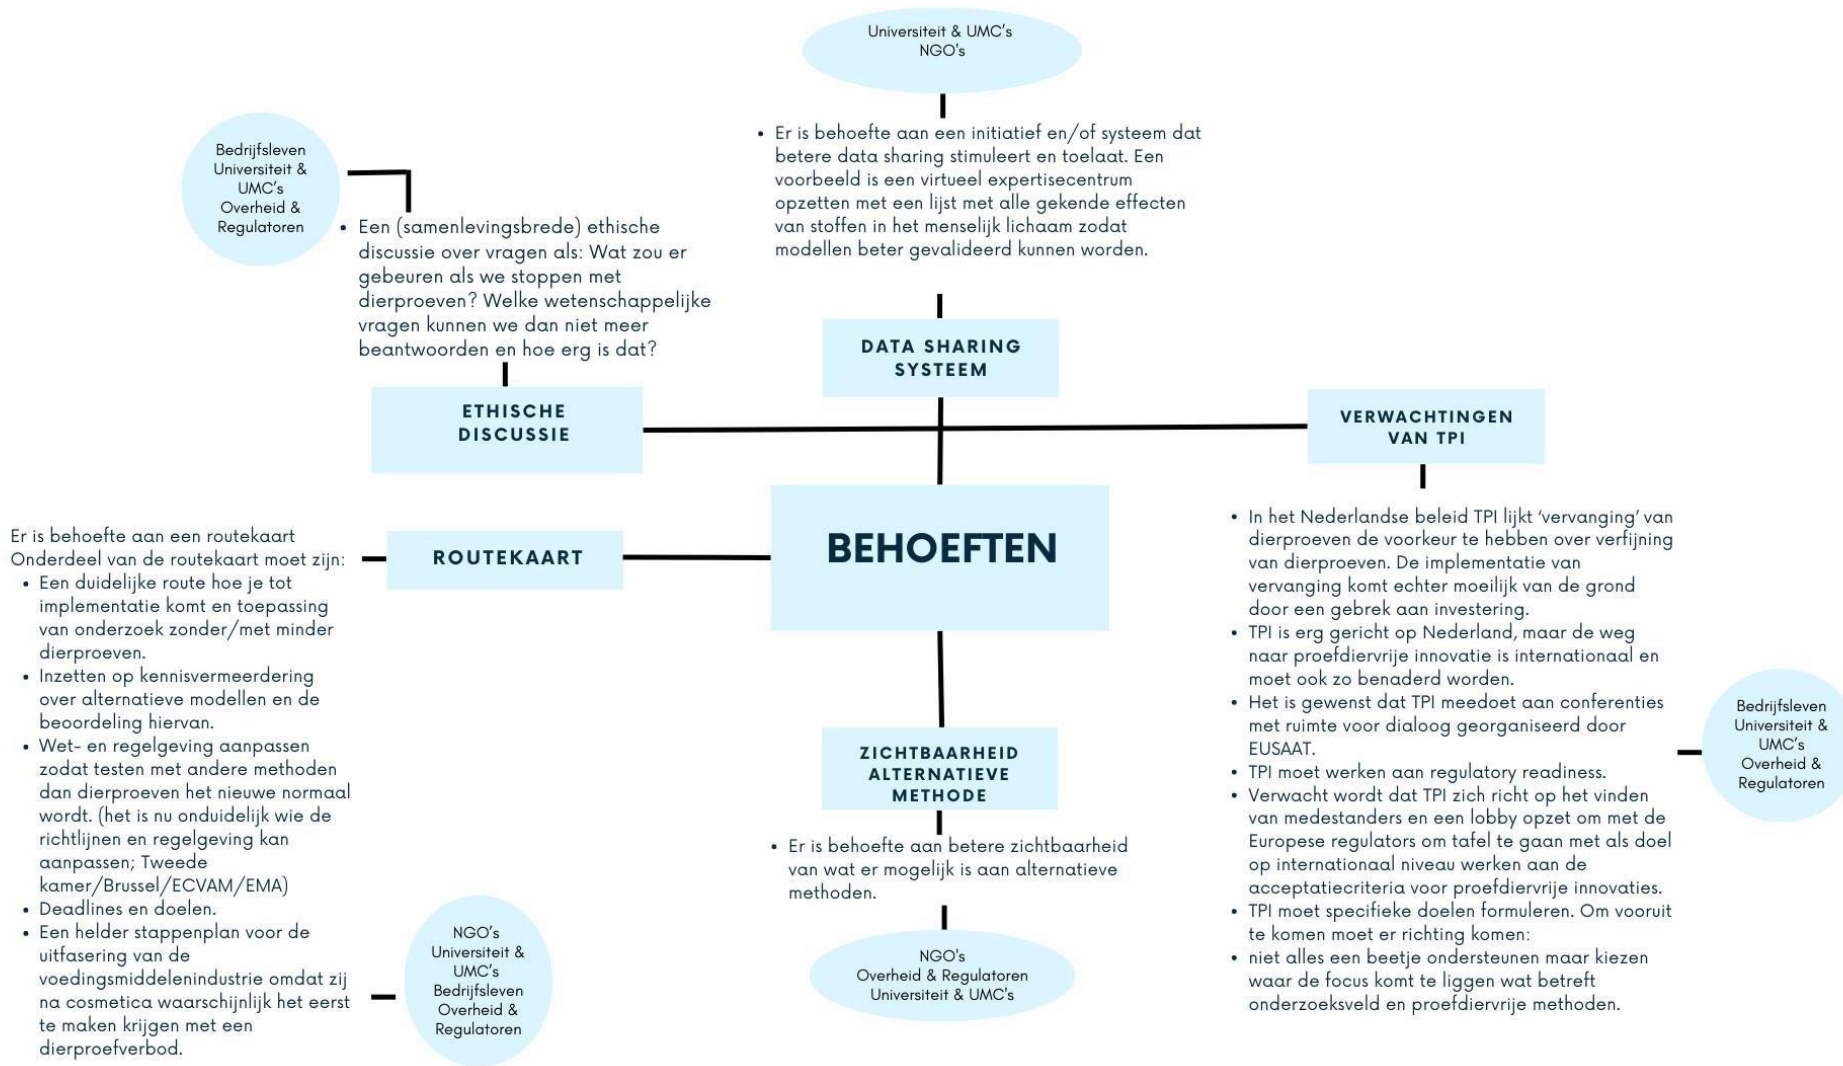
Universiteit & UMC's
NGO's

• Er is behoefte aan een initiatief en/of systeem dat betere data sharing stimuleert en toelaat. Een voorbeeld is een virtueel expertisecentrum opzetten met een lijst met alle gekende effecten van stoffen in het menselijk lichaam zodat modellen beter gevalideerd kunnen worden.

DATA SHARING SYSTEEM

Bedrijfsleven
Universiteit & UMC's
Overheid & Regulatoren

• Een (samenlevingsbrede) ethische discussie over vragen als: Wat zou er gebeuren als we stoppen met dierproeven? Welke wetenschappelijke vragen kunnen we dan niet meer beantwoorden en hoe erg is dat?

ETHISCHE DISCUSSIE

VERWACHTINGEN VAN TPI

BEHOEFTEN

ROUTEKAART

Er is behoefte aan een routekaart
Onderdeel van de routekaart moet zijn:
• Een duidelijke route hoe je tot implementatie komt en toepassing van onderzoek zonder/met minder dierproeven.
• Inzetten op kennisvermeerdering over alternatieve modellen en de beoordeling hiervan.
• Wet- en regelgeving aanpassen zodat testen met andere methoden dan dierproeven het nieuwe normaal wordt. (het is nu onduidelijk wie de richtlijnen en regelgeving kan aanpassen; Tweede kamer/Brussel/ECVAM/EMA)
• Deadlines en doelen.
• Een helder stappenplan voor de uitfasering van de voedingsmiddelenindustrie omdat zij na cosmetica waarschijnlijk het eerst te maken krijgen met een dierproefverbod.

NGO's
Universiteit & UMC's
Bedrijfsleven
Overheid & Regulatoren

• In het Nederlandse beleid TPI lijkt 'vervanging' van dierproeven de voorkeur te hebben over verfijning van dierproeven. De implementatie van vervanging komt echter moeilijk van de grond door een gebrek aan investering.
• TPI is erg gericht op Nederland, maar de weg naar proefdiervrije innovatie is internationaal en moet ook zo benaderd worden.
• Het is gewenst dat TPI meedoet aan conferenties met ruimte voor dialoog georganiseerd door EUSAAT.
• TPI moet werken aan regulatory readiness.
• Verwacht wordt dat TPI zich richt op het vinden van medestanders en een lobby opzet om met de Europese regulators om tafel te gaan met als doel op internationaal niveau werken aan de acceptatiecriteria voor proefdiervrije innovaties.
• TPI moet specifieke doelen formuleren. Om vooruit te komen moet er richting komen:
• niet alles een beetje ondersteunen maar kiezen waar de focus komt te liggen wat betreft onderzoeksveld en proefdiervrije methoden.

Bedrijfsleven
Universiteit & UMC's
Overheid & Regulatoren

ZICHTBAARHEID ALTERNATIEVE METHODE

• Er is behoefte aan betere zichtbaarheid van wat er mogelijk is aan alternatieve methoden.

NGO's
Overheid & Regulatoren
Universiteit & UMC's